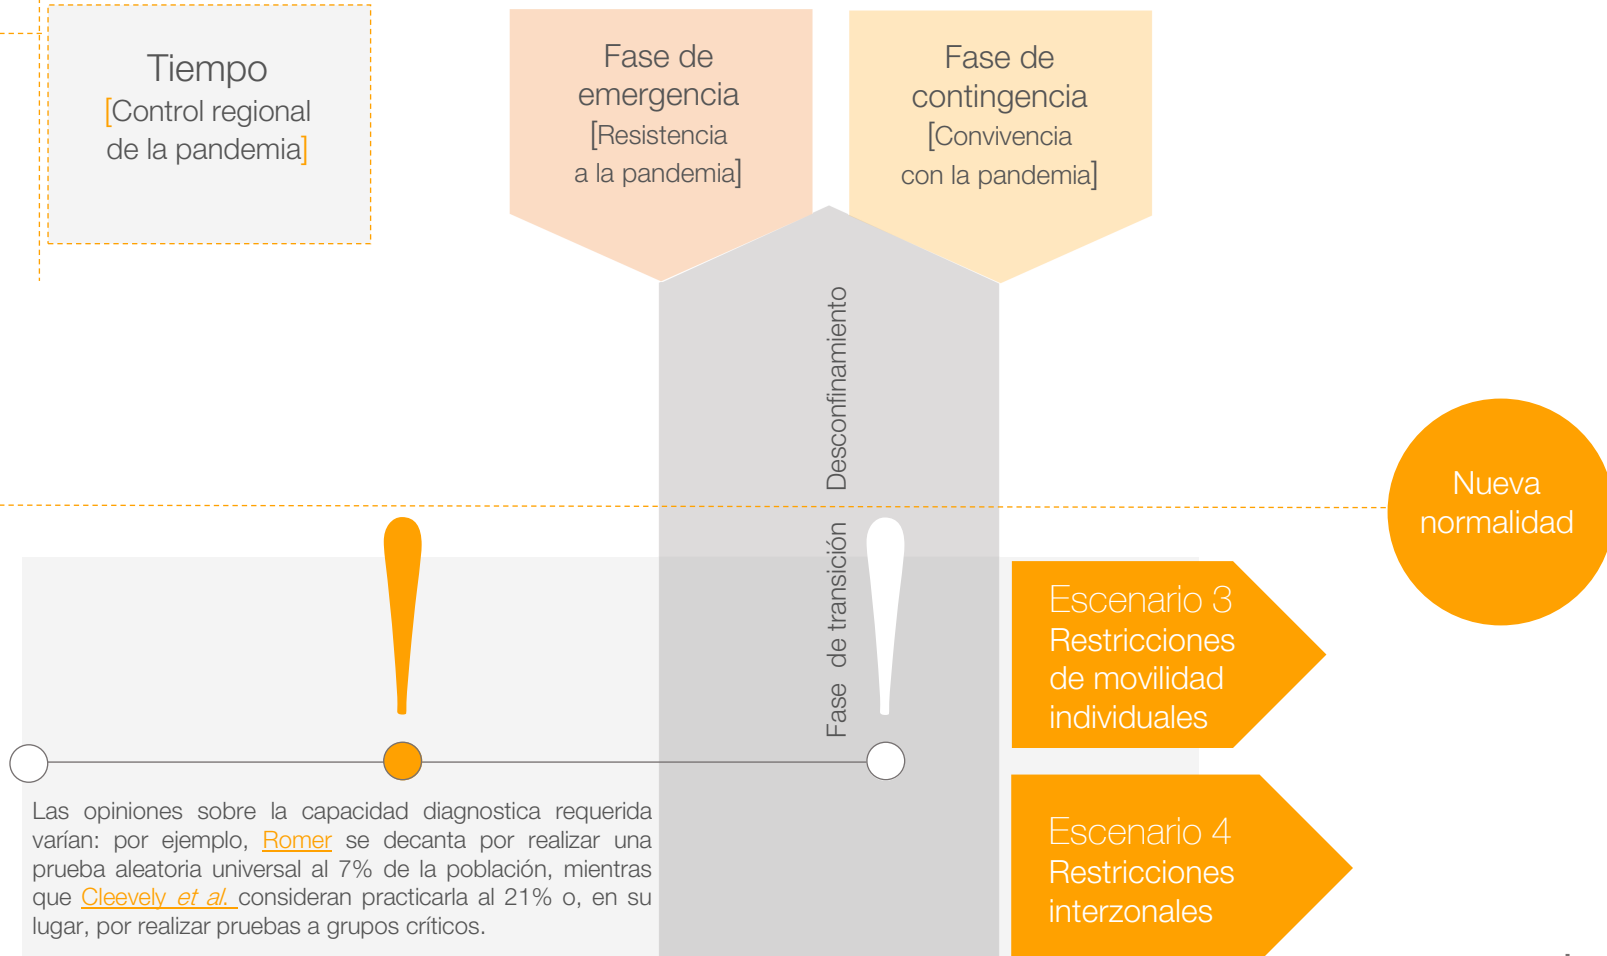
Tiempo
[Control regional de la pandemia]

Fase de emergencia
[Resistencia a la pandemia]

Fase de contingencia
[Convivencia con la pandemia]

Desconfinamiento

Fase de transición

Nueva normalidad

Escenario 3
Restricciones de movilidad individuales

Escenario 4
Restricciones interzonales

Las opiniones sobre la capacidad diagnostica requerida varían: por ejemplo, Romer se decanta por realizar una prueba aleatoria universal al 7% de la población, mientras que Cleevely *et al.* consideran practicarla al 21% o, en su lugar, por realizar pruebas a grupos críticos.